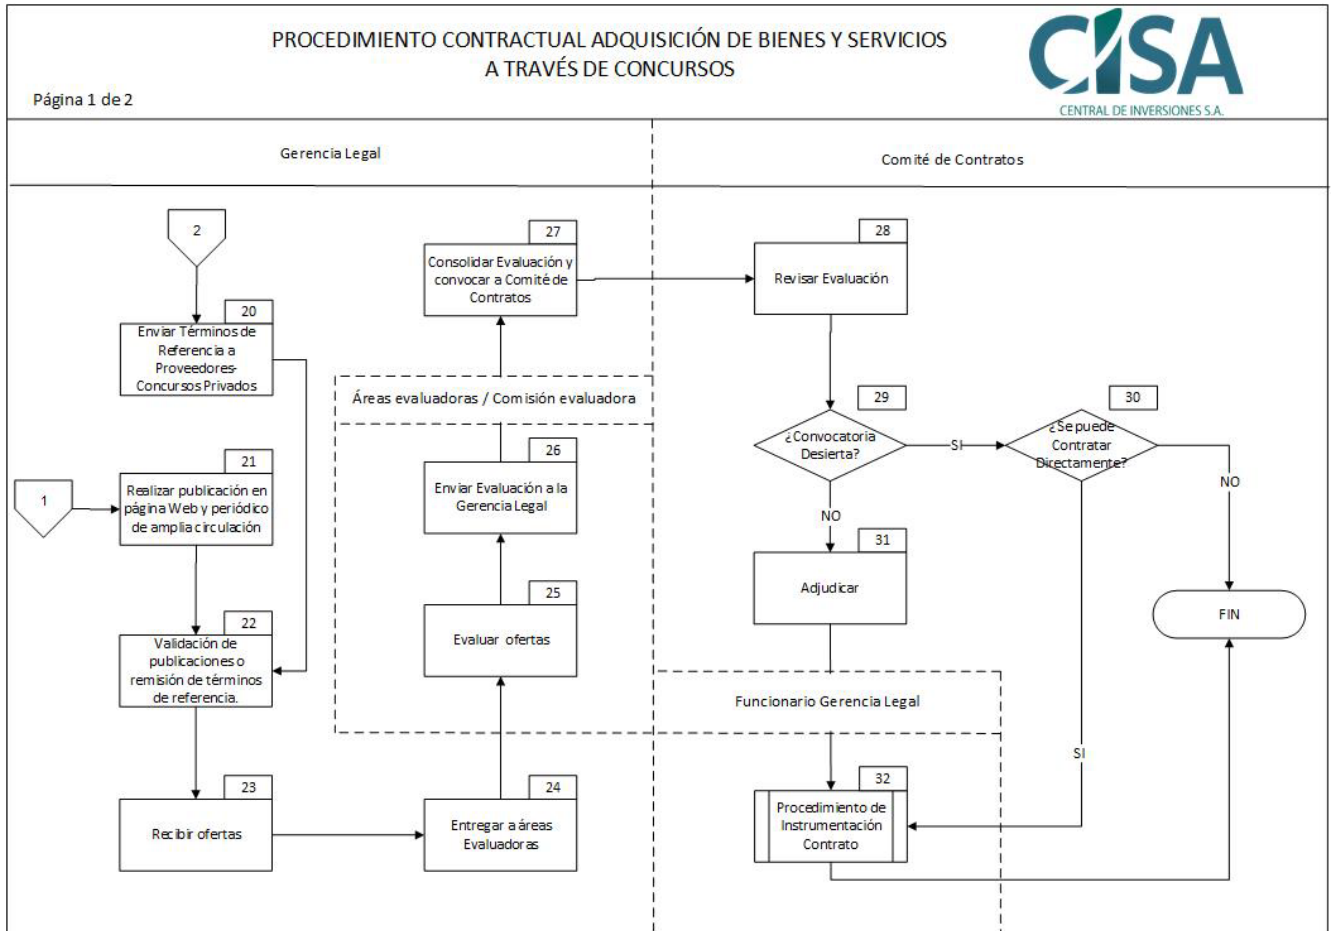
PROCEDIMIENTO CONTRACTUAL ADQUISICIÓN DE BIENES Y SERVICIOS
A TRAVÉS DE CONCURSOS

Página 1 de 2

CISA
CENTRAL DE INVERSIONES S.A.

Gerencia Legal

Comité de Contratos

2

20
Enviar Términos de Referencia a Proveedores-Concursos Privados

1

21
Realizar publicación en página Web y periódico de amplia circulación

22
Validación de publicaciones o remisión de términos de referencia.

23
Recibir ofertas

24
Entregar a áreas Evaluadoras

25
Evaluar ofertas

26
Enviar Evaluación a la Gerencia Legal

Áreas evaluadoras / Comisión evaluadora

27
Consolidar Evaluación y convocar a Comité de Contratos

28
Revisar Evaluación

29
¿Convocatoria Desierta?

SI

NO

30
¿Se puede Contratar Directamente?

NO

SI

31
Adjudicar

FIN

Funcionario Gerencia Legal

32
Procedimiento de Instrumentación Contrato